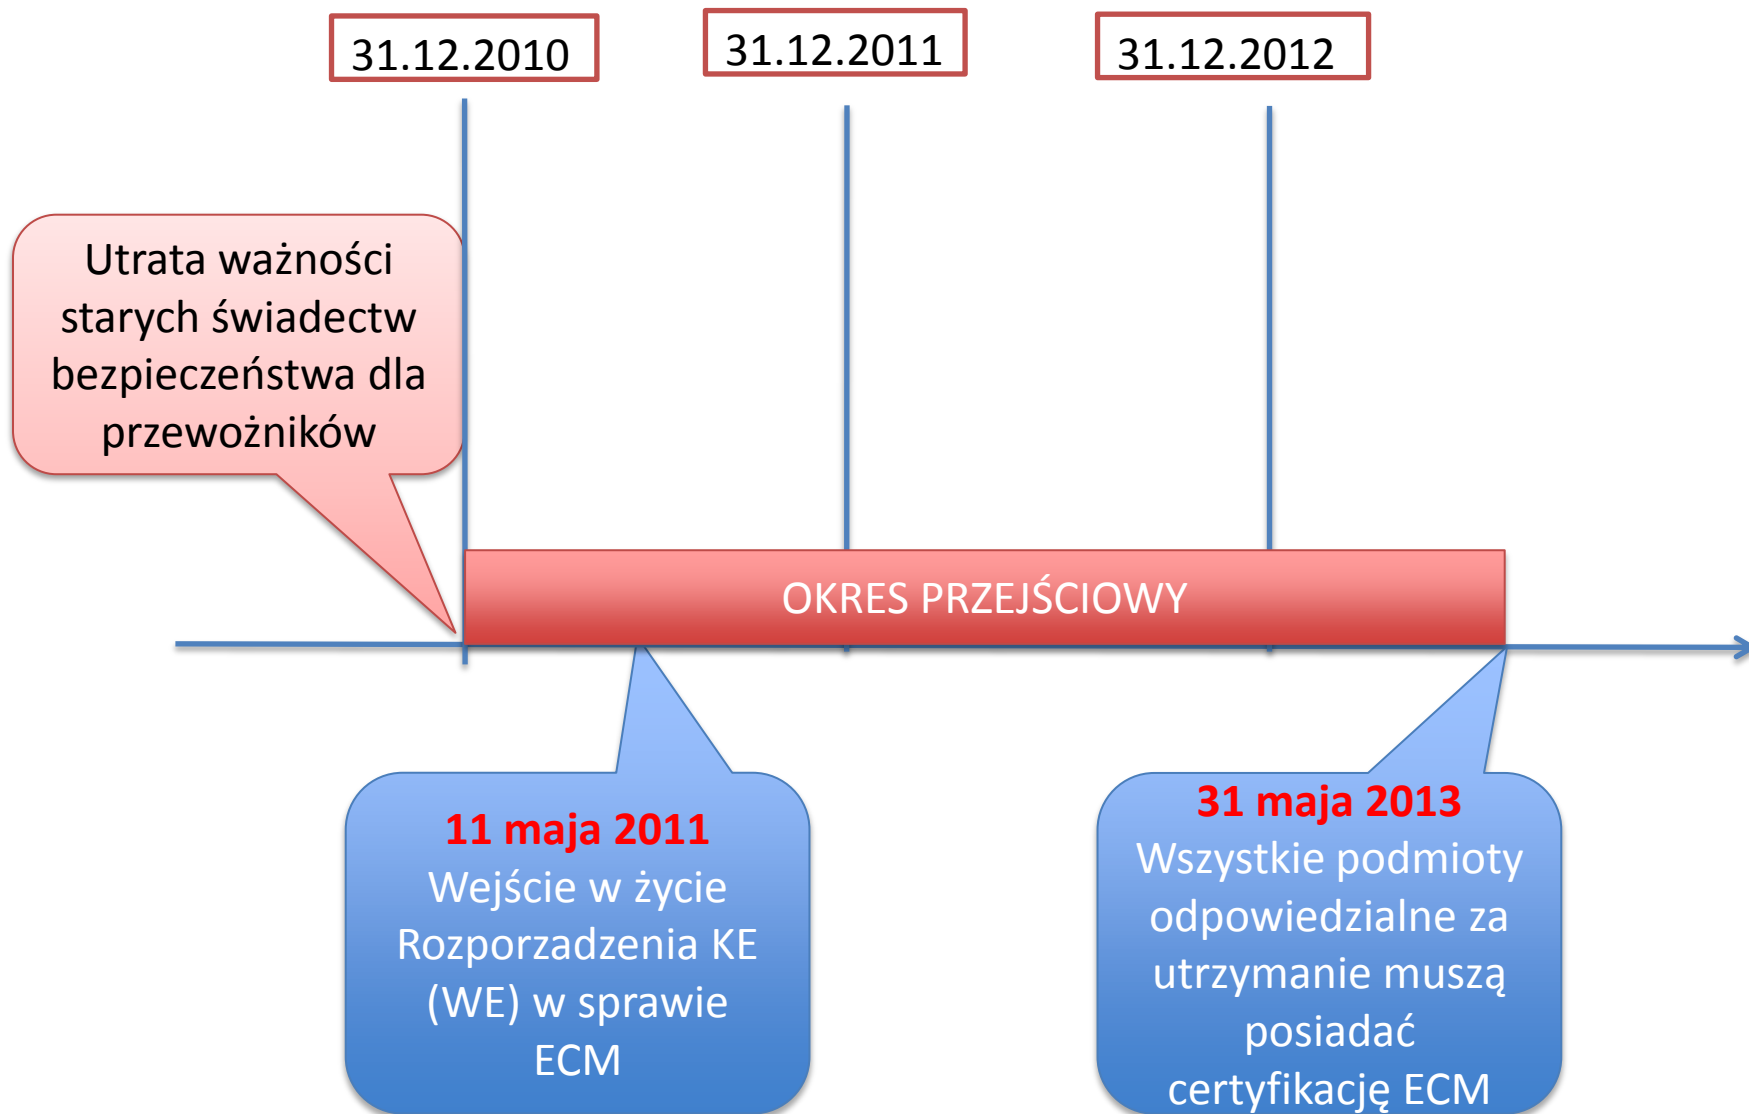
31.12.2010

31.12.2011

31.12.2012

Utrata ważności starych świadectw bezpieczeństwa dla przewoźników

OKRES PRZEJŚCIOWY

11 maja 2011
Wejście w życie Rozporzadzenia KE (WE) w sprawie ECM

31 maja 2013
Wszystkie podmioty odpowiedzialne za utrzymanie muszą posiadać certyfikację ECM